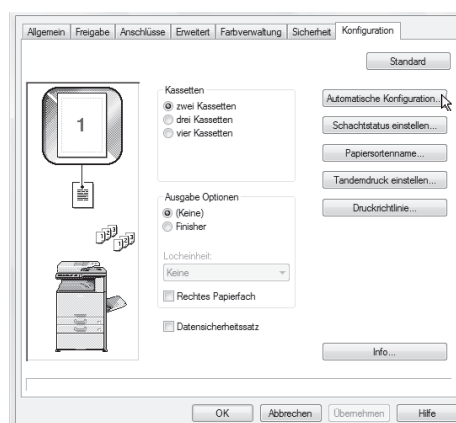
Allgemein | Freigabe | Anschlüsse | Erweitert | Farbverwaltung | Sicherheit | Konfiguration

Standard

1

Kassetten
zwei Kassetten
drei Kassetten
vier Kassetten

Automatische Konfiguration...
Schachtstatus einstellen...
Papiersortenname...
Tandemdruck einstellen...
Druckrichtlinie...

Ausgabe Optionen
(Keine)
Finisher

Locheinheit:
Keine

Rechtes Papierfach

Datensicherheitssatz

Info...

OK | Abbrechen | Übernehmen | Hilfe